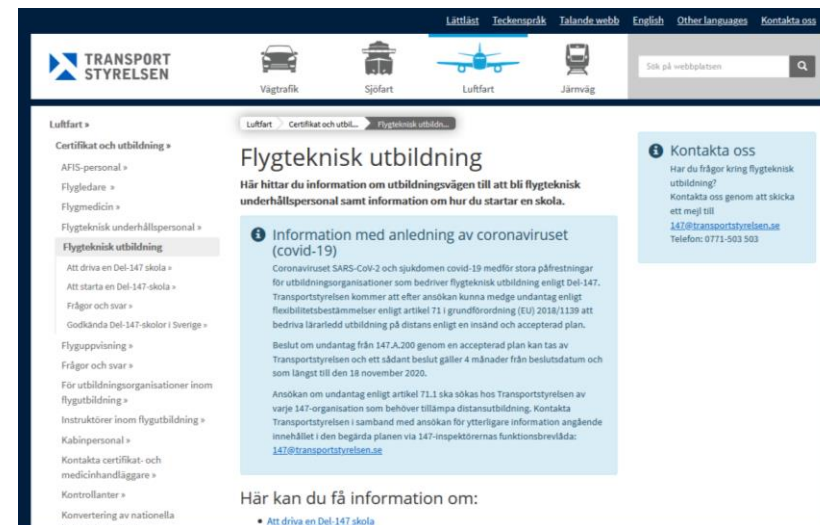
Lättläst Teckenspråk Talande webb English Other languages Kontakta oss

TRANSPORT STYRELSEN

Vägtrafik Sjöfart Luftfart Järnväg

Sök på webbplatsen

Luftfart »

Certifikat och utbildning »

AFIS-personal »

Flygledare »

Flygmedicin »

Flygteknisk underhållspersonal »

Flygteknisk utbildning

Att driva en Del-147 skola »

Att starta en Del-147-skola »

Frågor och svar »

Godkända Del-147-skolor i Sverige »

Flyguppvisning »

Frågor och svar »

För utbildningsorganisationer inom flygutbildning »

Instruktörer inom flygutbildning »

Kabinpersonal »

Kontakta certifikat- och medicinhandläggare »

Kontrollanter »

Konvertering av nationella

Luftfart › Certifikat och utbil... › Flygteknisk utbildn...

Flygteknisk utbildning

Här hittar du information om utbildningsvägen till att bli flygteknisk underhållspersonal samt information om hur du startar en skola.

Information med anledning av coronaviruset (covid-19)

Coronaviruset SARS-CoV-2 och sjukdomen covid-19 medför stora påfrestningar för utbildningsorganisationer som bedriver flygteknisk utbildning enligt Del-147. Transportstyrelsen kommer att efter ansökan kunna medge undantag enligt flexibilitetsbestämmelser enligt artikel 71 i grundförordning (EU) 2018/1139 att bedriva lärarledd utbildning på distans enligt en insänd och accepterad plan.

Beslut om undantag från 147.A.200 genom en accepterad plan kan tas av Transportstyrelsen och ett sådant beslut gäller 4 månader från beslutsdatum och som längst till den 18 november 2020.

Ansökan om undantag enligt artikel 71.1 ska sökas hos Transportstyrelsen av varje 147-organisation som behöver tillämpa distansutbildning. Kontakta Transportstyrelsen i samband med ansökan för ytterligare information angående innehållet i den begärda planen via 147-inspektörernas funktionsbrevlåda: 147@transportstyrelsen.se

Här kan du få information om:

• Att driva en Del-147 skola

Kontakta oss

Har du frågor kring flygteknisk utbildning?
Kontakta oss genom att skicka ett mejl till
147@transportstyrelsen.se
Telefon: 0771-503 503